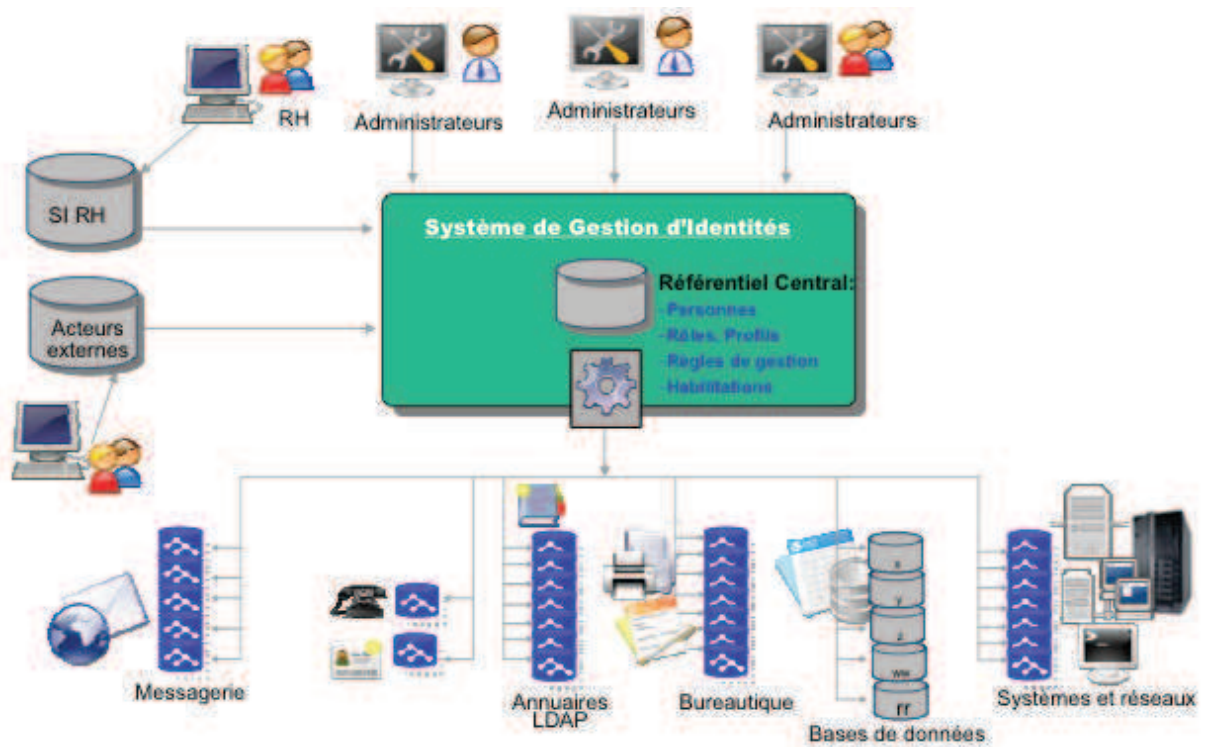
RH

Administrateurs

Administrateurs

Administrateurs

SI RH

Système de Gestion d'Identités

Référentiel Central:
-Personnes
-Rôles, Profils
-Règles de gestion
-Habilitations

Acteurs externes

Messagerie

Annuaires LDAP

Bureautique

x
y
z
ww
rr

Bases de données

Systèmes et réseaux